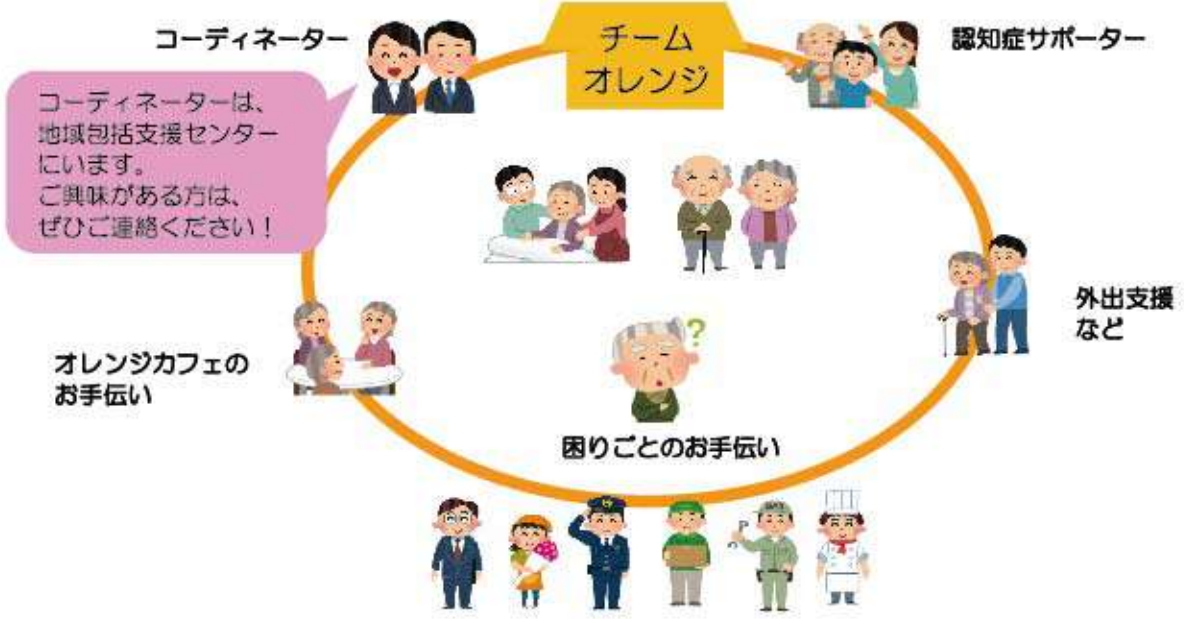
コーディネーター

チーム
オレンジ

認知症サポーター

コーディネーターは、
地域包括支援センター
にいます。
ご興味がある方は、
ぜひご連絡ください！

外出支援
など

オレンジカフェの
お手伝い

困りごとのお手伝い